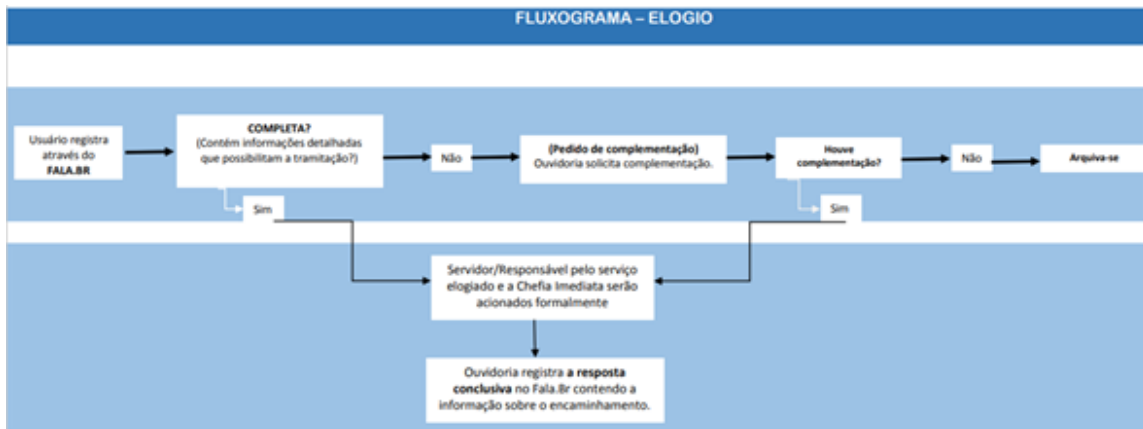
FLUXOGRAMA – ELOGIO

Usuário registra através do FALA.BR

COMPLETA?
(Contém informações detalhadas que possibilitam a tramitação?)

Não

(Pedido de complementação)
Ouvidoria solicita complementação.

Houve complementação?

Não

Arquiva-se

Sim

Sim

Servidor/Responsável pelo serviço elogiado e a Chefia Imediata serão acionados formalmente

Ouvidoria registra a resposta conclusiva no Fala.Br contendo a informação sobre o encaminhamento.